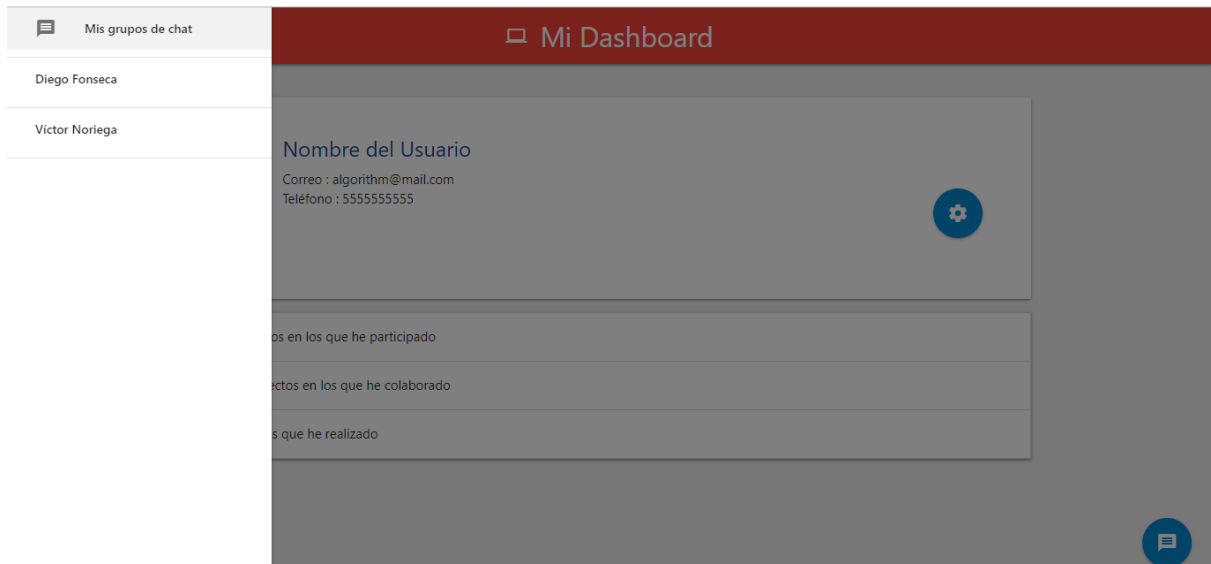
Mis grupos de chat

Diego Fonseca

Víctor Noriega

Mi Dashboard

Nombre del Usuario

Correo : algorithm@mail.com
Teléfono : 5555555555

os en los que he participado

ectos en los que he colaborado

s que he realizado